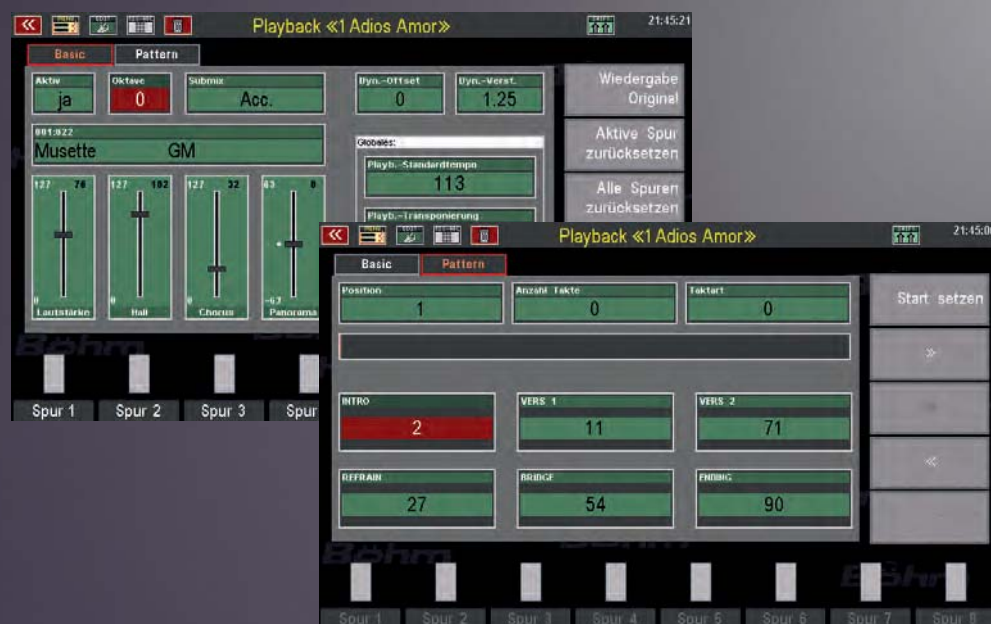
«
Playback «1 Adios Amor»
21:45:21

Basic
Pattern

Aktiv
ja
Oktave
0
Submix
Acc.
Dyn.-Offset
0
Dyn.-Verst.
1.25

Wiedergabe Original
Aktive Spur zurücksetzen
Alle Spuren zurücksetzen

001:022
Musette GM

Globales:
Playb.-Standardtempo
113
Playb.-Transponierung

127 76
0
Lautstärke
127 102
0
Hall
127 32
0
Chorus
63 0
-63
Panorama

Böhm

Spur 1
Spur 2
Spur 3
Spur

«
Playback «1 Adios Amor»
21:45:0

Basic
Pattern

Position
1
Anzahl Takte
0
Taktart
0

Start setzen
»
«

INTRO
2
VERS 1
11
VERS 2
71
REFRAIN
27
BRIDGE
54
ENDING
90

Böhm
Böhm

Spur 1
Spur 2
Spur 3
Spur 4
Spur 5
Spur 6
Spur 7
Spur 8